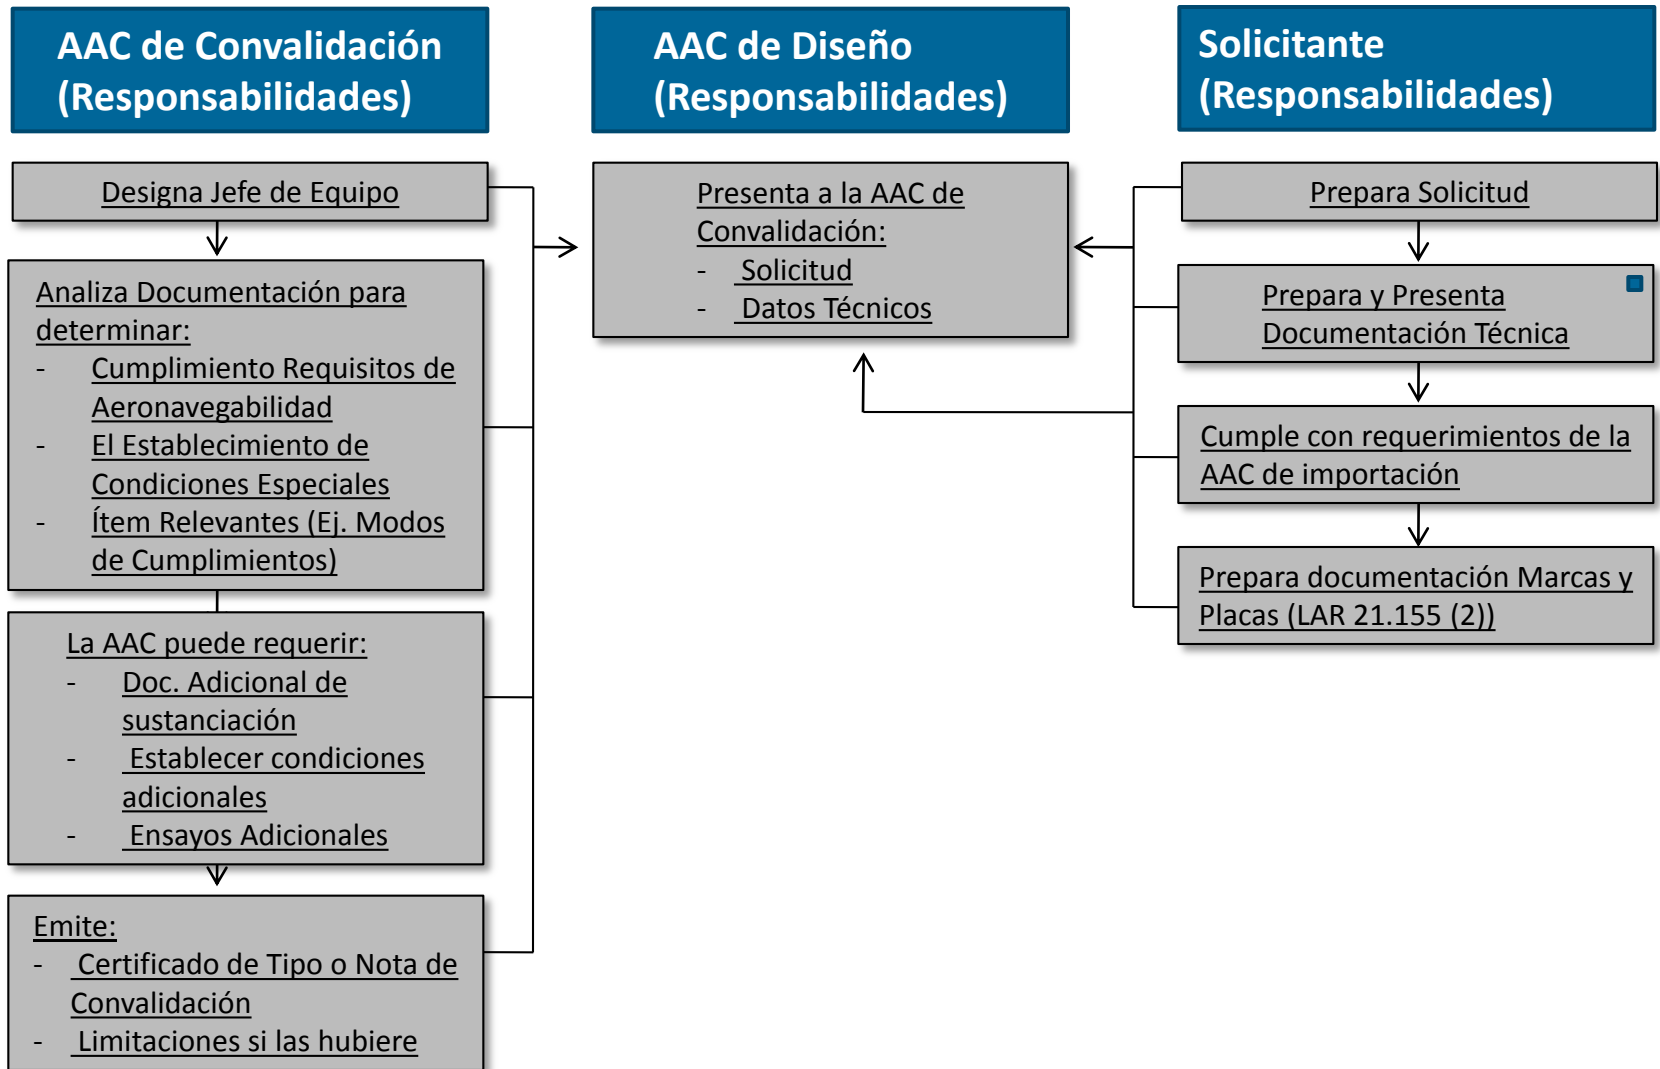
AAC de Convalidación (Responsabilidades)

Designa Jefe de Equipo

Analiza Documentación para determinar:
- Cumplimiento Requisitos de Aeronavegabilidad
- El Establecimiento de Condiciones Especiales
- Ítem Relevantes (Ej. Modos de Cumplimientos)

La AAC puede requerir:
- Doc. Adicional de sustanciación
- Establecer condiciones adicionales
- Ensayos Adicionales

Emite:
- Certificado de Tipo o Nota de Convalidación
- Limitaciones si las hubiere

AAC de Diseño (Responsabilidades)

Presenta a la AAC de Convalidación:
- Solicitud
- Datos Técnicos

Solicitante (Responsabilidades)

Prepara Solicitud

Prepara y Presenta Documentación Técnica

Cumple con requerimientos de la AAC de importación

Prepara documentación Marcas y Placas (LAR 21.155 (2))